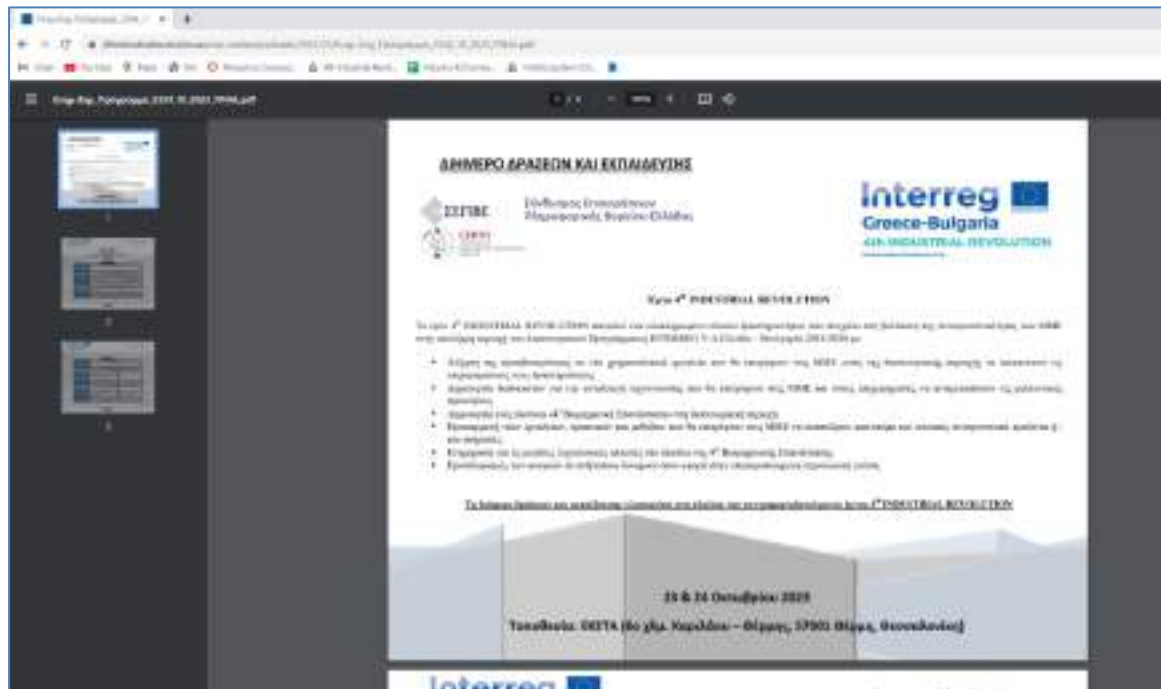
ΔΙΗΜΕΡΟ ΔΡΑΣΕΩΝ ΚΑΙ ΕΚΠΑΙΔΕΥΣΗΣ

ΣΕΠΒΕ Σύνδεσμος Επιχειρήσεων Πληροφορικής Βορείου Ελλάδος

Interreg
Greece-Bulgaria
4th INDUSTRIAL REVOLUTION

Έργο 4th INDUSTRIAL REVOLUTION

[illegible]

• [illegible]
• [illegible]
• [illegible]
• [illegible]
• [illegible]
• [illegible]

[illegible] 4th INDUSTRIAL REVOLUTION

23 & 24 Οκτωβρίου 2020

Τοποθεσία: ΣΕΠΒΕ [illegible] Θεσσαλονίκη]

Interreg